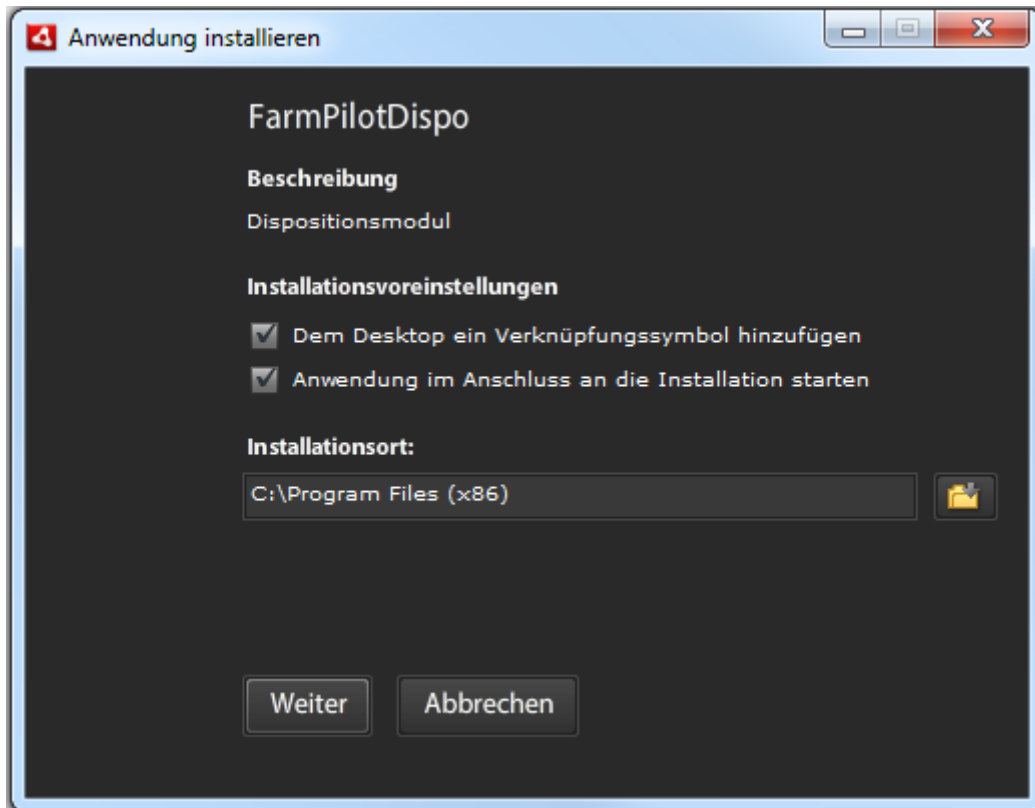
Anwendung installieren

FarmPilotDispo

Beschreibung

Dispositionsmodul

Installationsvoreinstellungen

Dem Desktop ein Verknüpfungssymbol hinzufügen

Anwendung im Anschluss an die Installation starten

Installationsort:

C:\Program Files (x86)

Weiter

Abbrechen